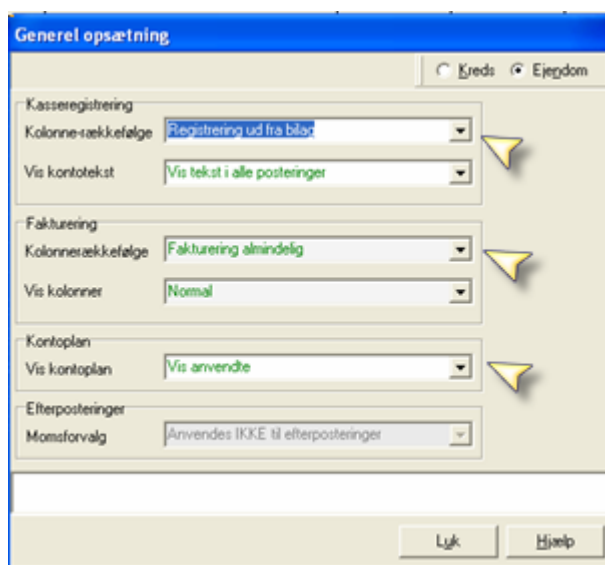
Generel opsætning

Kreds
Ejendom

Kasseregistrering
Kolonne-rækkefølge
Registrering ud fra bilag
Vis kontotekst
Vis tekst i alle posteringer

Fakturering
Kolonnerækkefølge
Fakturering almindelig
Vis kolonner
Normal

Kontoplan
Vis kontoplan
Vis anvendte

Efterposteringer
Momsforvalg
Anvendes IKKE til efterposteringer

Luk
Hjælp